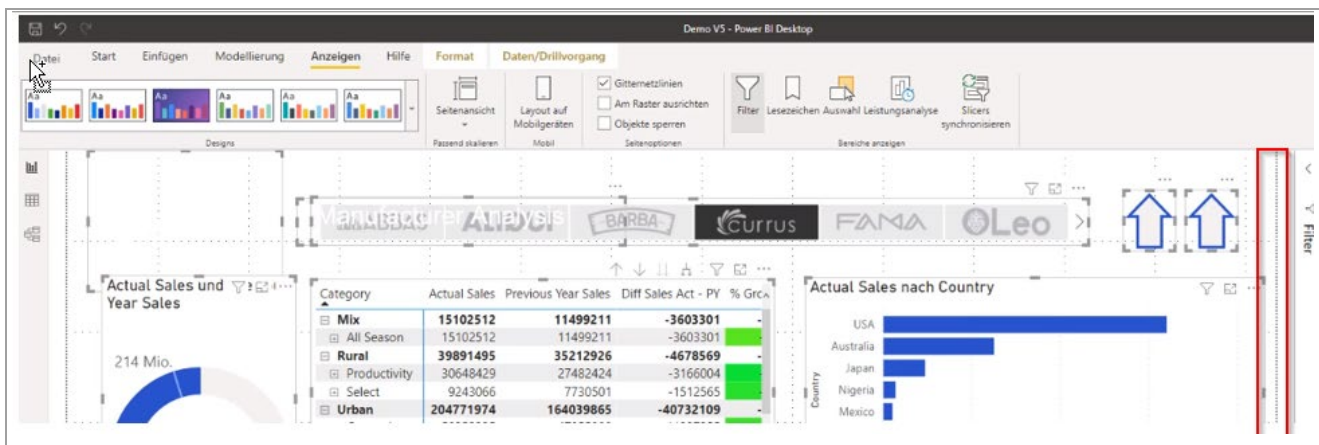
Demo V5 - Power BI Desktop

Datei Start Einfügen Modellierung Anzeigen Hilfe Format Daten/Drillvorgang

Designs

Seitenansicht

Passend skalieren

Layout auf Mobilgeräten

Mobil

Gitternetzlinien
Am Raster ausrichten
Objekte sperren

Seitenoptionen

Filter Lesezeichen Auswahl Leistungsanalyse Slicers synchronisieren

Bereiche anzeigen

Manufacturer Analysis

BARBA Currus FAMA Leo

Filter

Actual Sales und Year Sales

214 Mio.

| Category | Actual Sales | Previous Year Sales | Diff Sales Act - PY | % Gro |
|---|---|---|---|---|
| Mix | 15102512 | 11499211 | -3603301 | |
| All Season | 15102512 | 11499211 | -3603301 | |
| Rural | 39891495 | 35212926 | -4678569 | |
| Productivity | 30648429 | 27482424 | -3166004 | |
| Select | 9243066 | 7730501 | -1512565 | |
| Urban | 204771974 | 164039865 | -40732109 | |

Actual Sales nach Country

USA
Australia
Japan
Nigeria
Mexico

Country